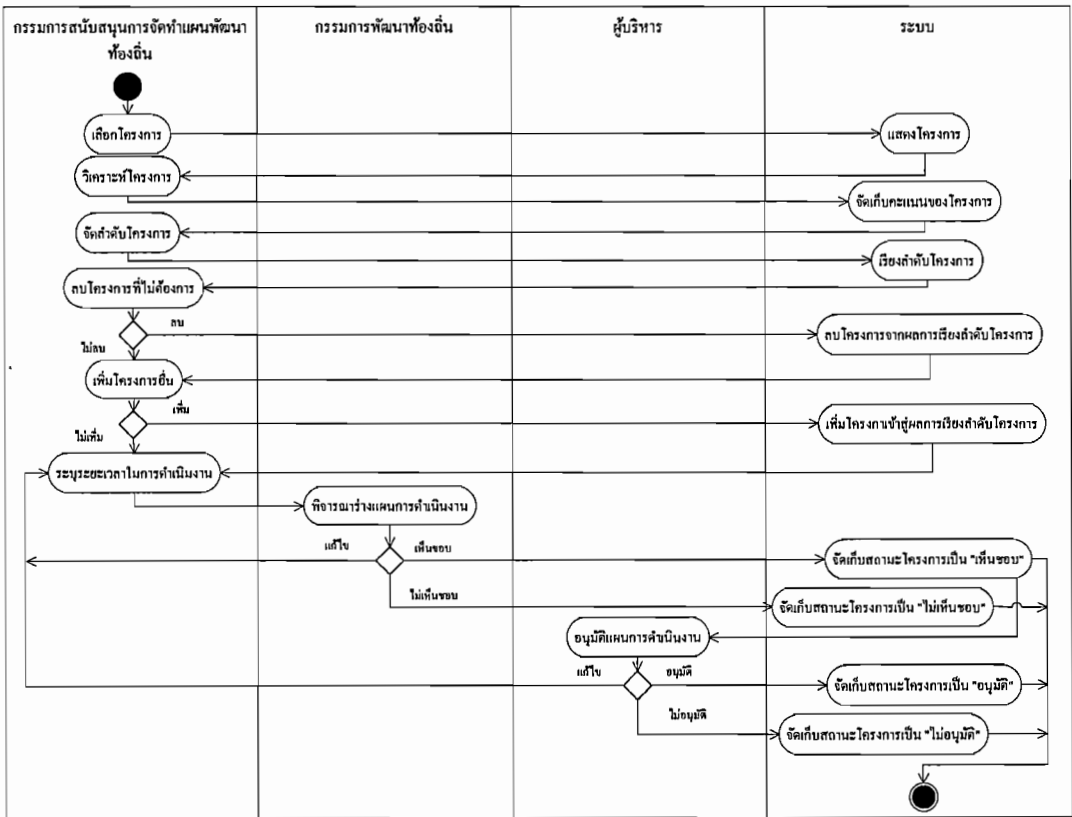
| กรรมการสนับสนุนการจัดทำแผนพัฒนาท้องถิ่น | กรรมการพัฒนาท้องถิ่น | ผู้บริหาร | ระบบ |
|---|---|---|---|

เลือกโครงการ

แสดงโครงการ

วิเคราะห์โครงการ

จัดเก็บคะแนนของโครงการ

จัดลำดับโครงการ

เรียงลำดับโครงการ

ลบโครงการที่ไม่ต้องการ

ลบ

ไม่ลบ

ลบโครงการจากผลการเรียงลำดับโครงการ

เพิ่มโครงการอื่น

เพิ่ม

ไม่เพิ่ม

เพิ่มโครงกาเข้าสู่ผลการเรียงลำดับโครงการ

ระบุระยะเวลาในการดำเนินงาน

พิจารณาร่างแผนการดำเนินงาน

แก้ไข

เห็นชอบ

จัดเก็บสถานะโครงการเป็น "เห็นชอบ"

ไม่เห็นชอบ

จัดเก็บสถานะโครงการเป็น "ไม่เห็นชอบ"

อนุมัติแผนการดำเนินงาน

แก้ไข

อนุมัติ

จัดเก็บสถานะโครงการเป็น "อนุมัติ"

ไม่อนุมัติ

จัดเก็บสถานะโครงการเป็น "ไม่อนุมัติ"